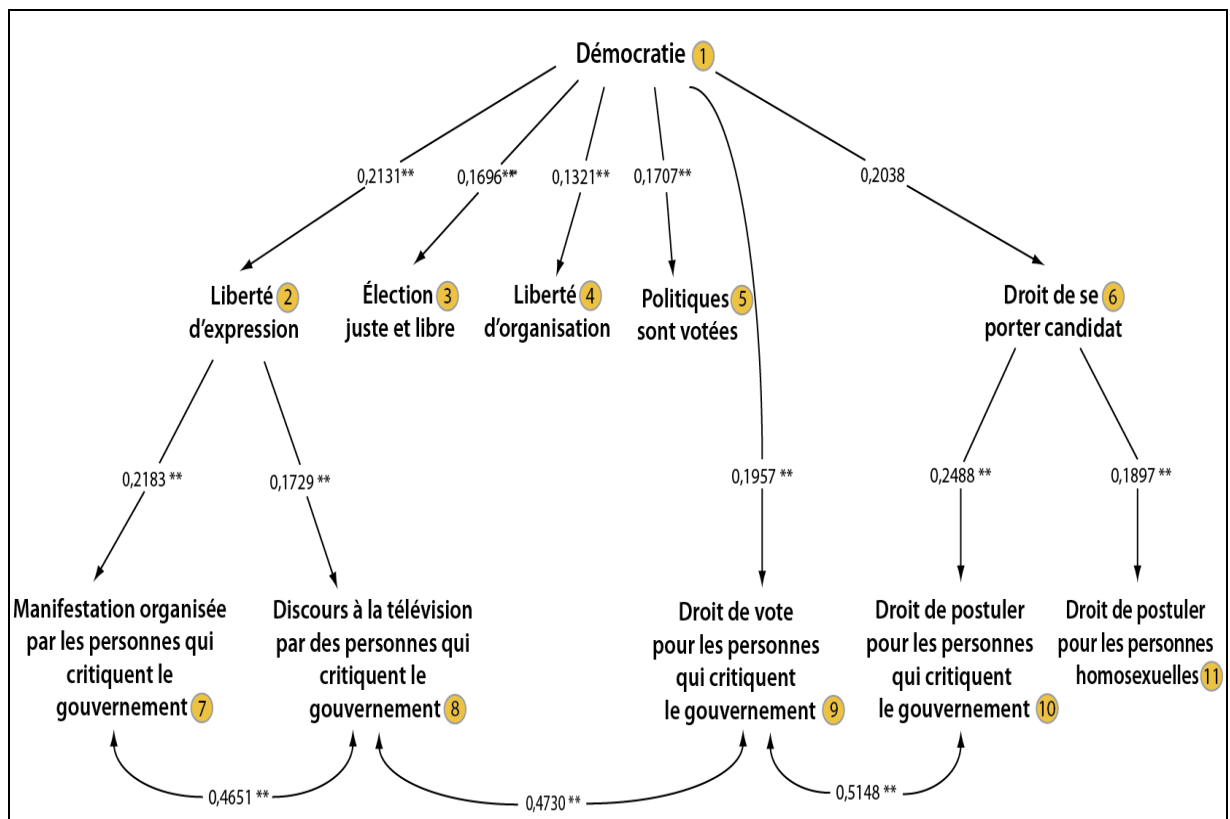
Démocratie 1

0,2131**
0,1696**
0,1321**
0,1707**
0,2038

Liberté 2 d'expression

Élection 3 juste et libre

Liberté 4 d'organisation

Politiques 5 sont votées

Droit de se 6 porter candidat

0,2183 **
0,1729 **
0,1957 **
0,2488 **
0,1897 **

Manifestation organisée par les personnes qui critiquent le gouvernement 7

Discours à la télévision par des personnes qui critiquent le gouvernement 8

Droit de vote pour les personnes qui critiquent le gouvernement 9

Droit de postuler pour les personnes qui critiquent le gouvernement 10

Droit de postuler pour les personnes homosexuelles 11

0,4651 **
0,4730 **
0,5148 **